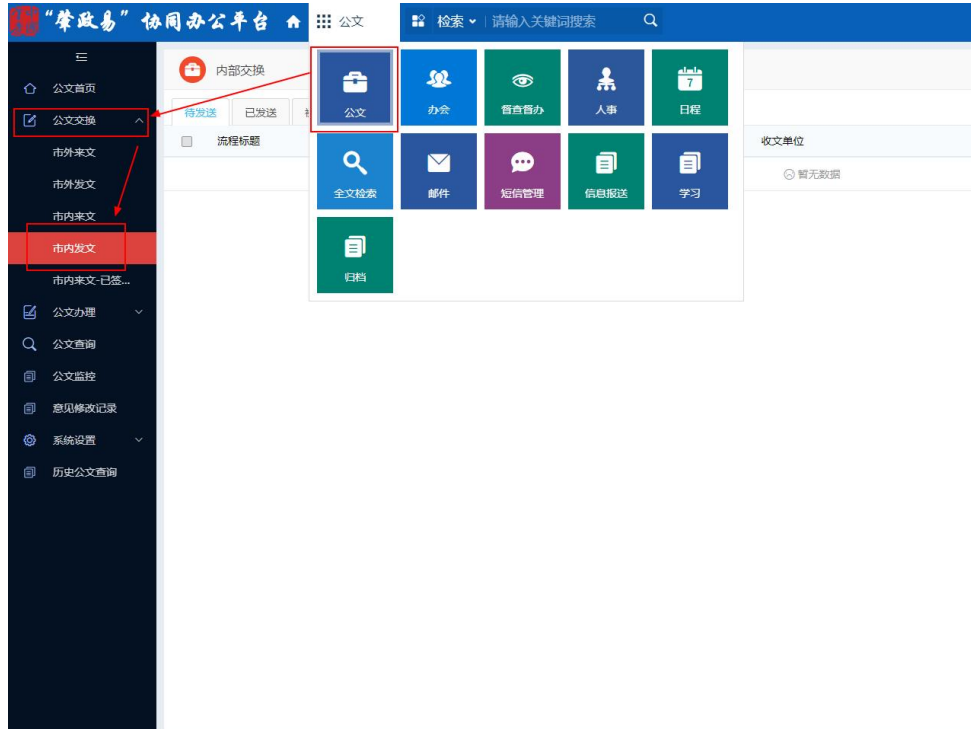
“肇政易”协同办公平台 公文 检索 请输入关键词搜索

公文首页
公文交换
市外来文
市外发文
市内来文
市内发文
市内来文-已签...
公文办理
公文查询
公文监控
意见修改记录
系统设置
历史公文查询

内部交换

待发送 已发送

流程标题

收文单位

暂无数据

公文
办会
督查督办
人事
7
日程
全文检索
邮件
短信管理
信息报送
学习
归档